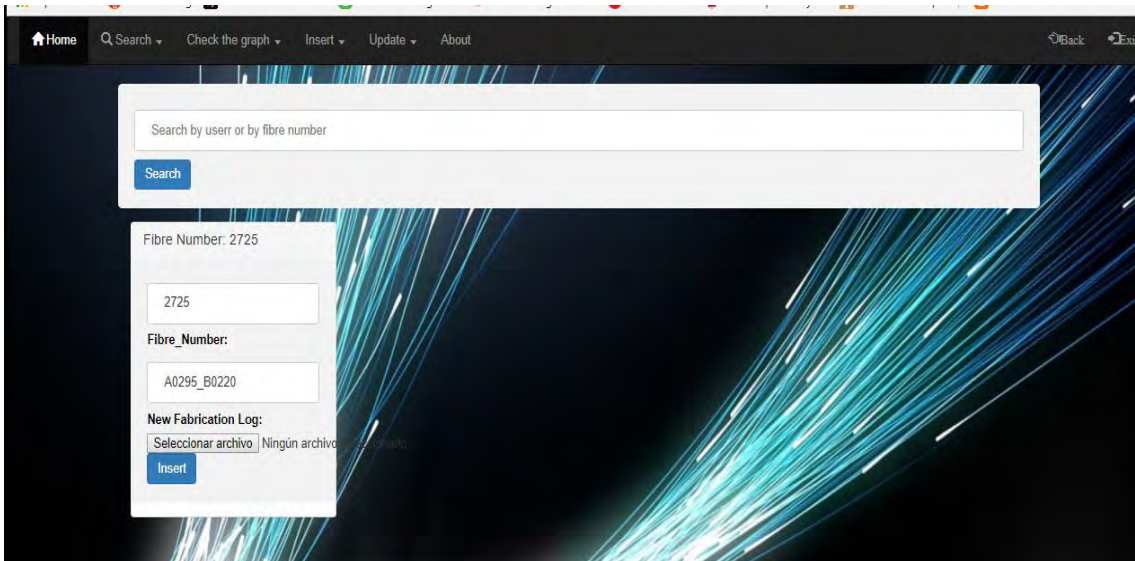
Home Search Check the graph Insert Update About Back Exi

Search by userr or by fibre number

Search

Fibre Number: 2725

2725

Fibre_Number:

A0295_B0220

New Fabrication Log:

Seleccionar archivo Ningún archivo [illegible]

Insert